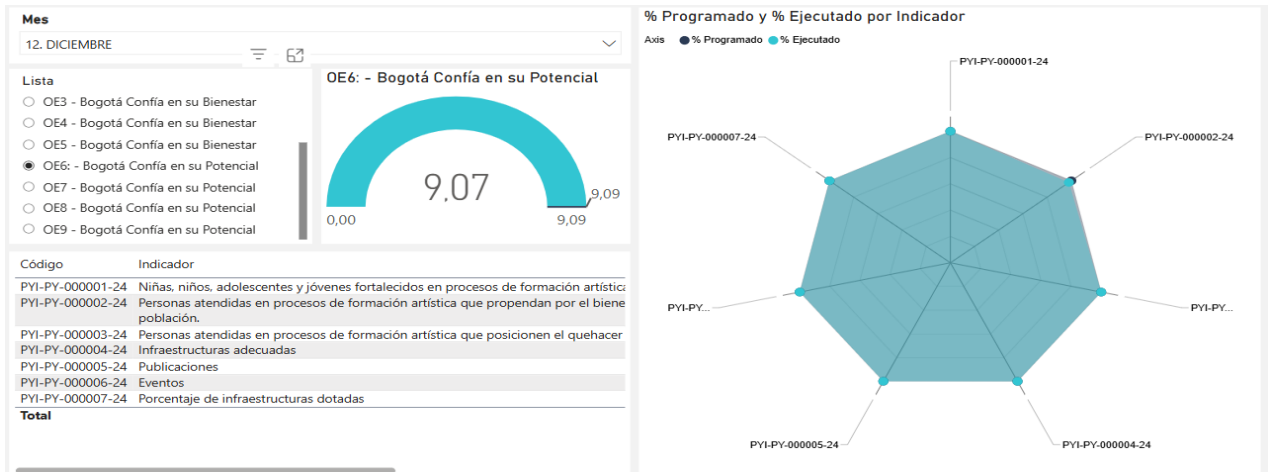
Mes

12. DICIEMBRE

Lista

OE3 - Bogotá Confía en su Bienestar

OE4 - Bogotá Confía en su Bienestar

OE5 - Bogotá Confía en su Bienestar

OE6: - Bogotá Confía en su Potencial

OE7 - Bogotá Confía en su Potencial

OE8 - Bogotá Confía en su Potencial

OE9 - Bogotá Confía en su Potencial

OE6: - Bogotá Confía en su Potencial

9,07

0,00

9,09

9,09

| Código | Indicador |
|---|---|
| PYI-PY-000001-24 | Niñas, niños, adolescentes y jóvenes fortalecidos en procesos de formación artística |
| PYI-PY-000002-24 | Personas atendidas en procesos de formación artística que propendan por el biene población. |
| PYI-PY-000003-24 | Personas atendidas en procesos de formación artística que posicionen el quehacer |
| PYI-PY-000004-24 | Infraestructuras adecuadas |
| PYI-PY-000005-24 | Publicaciones |
| PYI-PY-000006-24 | Eventos |
| PYI-PY-000007-24 | Porcentaje de infraestructuras dotadas |
| Total | |

% Programado y % Ejecutado por Indicador

Axis ● % Programado ● % Ejecutado

PYI-PY-000001-24

PYI-PY-000002-24

PYI-PY-000007-24

PYI-PY...

PYI-PY...

PYI-PY-000005-24

PYI-PY-000004-24